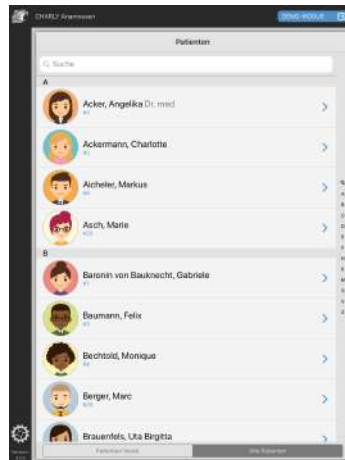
CHARLY Anamnesen

DEMO-MODUS

Patienten

Suche

A

Acker, Angelika Dr. med

Ackermann, Charlotte

Aicheler, Markus

Asch, Marie

B

Baronin von Bauknecht, Gabriele

Baumann, Felix

Bechtold, Monique

Berger, Marc

Brauenfels, Uta Birgitta

Patienten heute

Alle Patienten